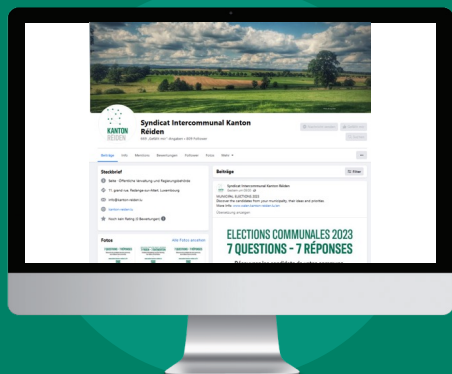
KANTON RÉIDEN

Syndicat Intercommunal Kanton Réiden

Beiträge

Info

Steckbrief

Seite · Öffentliche Verwaltung und Regierungsbehörde

11, grand rue, Redange-sur-Attert, Luxembourg

info@kanton-reiden.lu

Fotos

Alle Fotos ansehen

Beiträge

Filter

Syndicat Intercommunal Kanton Réiden

MUNICIPAL ELECTIONS 2023

ELECTIONS COMMUNALES 2023
7 QUESTIONS - 7 RÉPONSES